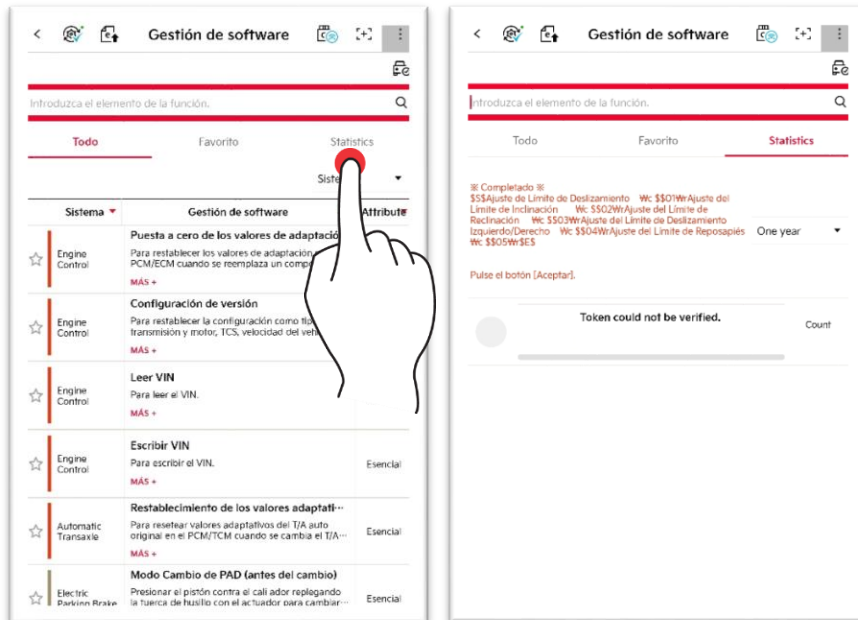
Gestión de software

Introduzca el elemento de la función.

Todo | Favorito | Statistics

Siste

| Sistema | Gestión de software | Attribute |
|---|---|---|
| Engine Control | Puesta a cero de los valores de adaptació Para restablecer los valores de adaptación PCM/ECM cuando se reemplaza un comp MÁS + | |
| Engine Control | Configuración de versión Para restablecer la configuración como tip transmisión y motor, TCS, velocidad del veh MÁS + | |
| Engine Control | Leer VIN Para leer el VIN. MÁS + | |
| Engine Control | Escribir VIN Para escribir el VIN. MÁS + | Esencial |
| Automatic Transaxle | Restablecimiento de los valores adaptati… Para resetear valores adaptativos del T/A auto original en el PCM/TCM cuando se cambia el T/A… MÁS + | Esencial |
| Electric Parking Brake | Modo Cambio de PAD (antes del cambio) Presionar el pistón contra el cali ador replegando la tuerca de husillo con el actuador para cambiar… | Esencial |

Gestión de software

Introduzca el elemento de la función.

Todo | Favorito | Statistics

※ Completado ※
$S$Ajuste de Límite de Deslizamiento ₩c $$01₩rAjuste del Límite de Inclinación ₩c $S02₩rAjuste del Límite de Reclinación ₩c $S03₩rAjuste del Límite de Deslizamiento Izquierdo/Derecho ₩c $S04₩rAjuste del Límite de Reposapiés ₩c $S05₩r$E$

One year

Pulse el botón [Aceptar].

Token could not be verified.

Count